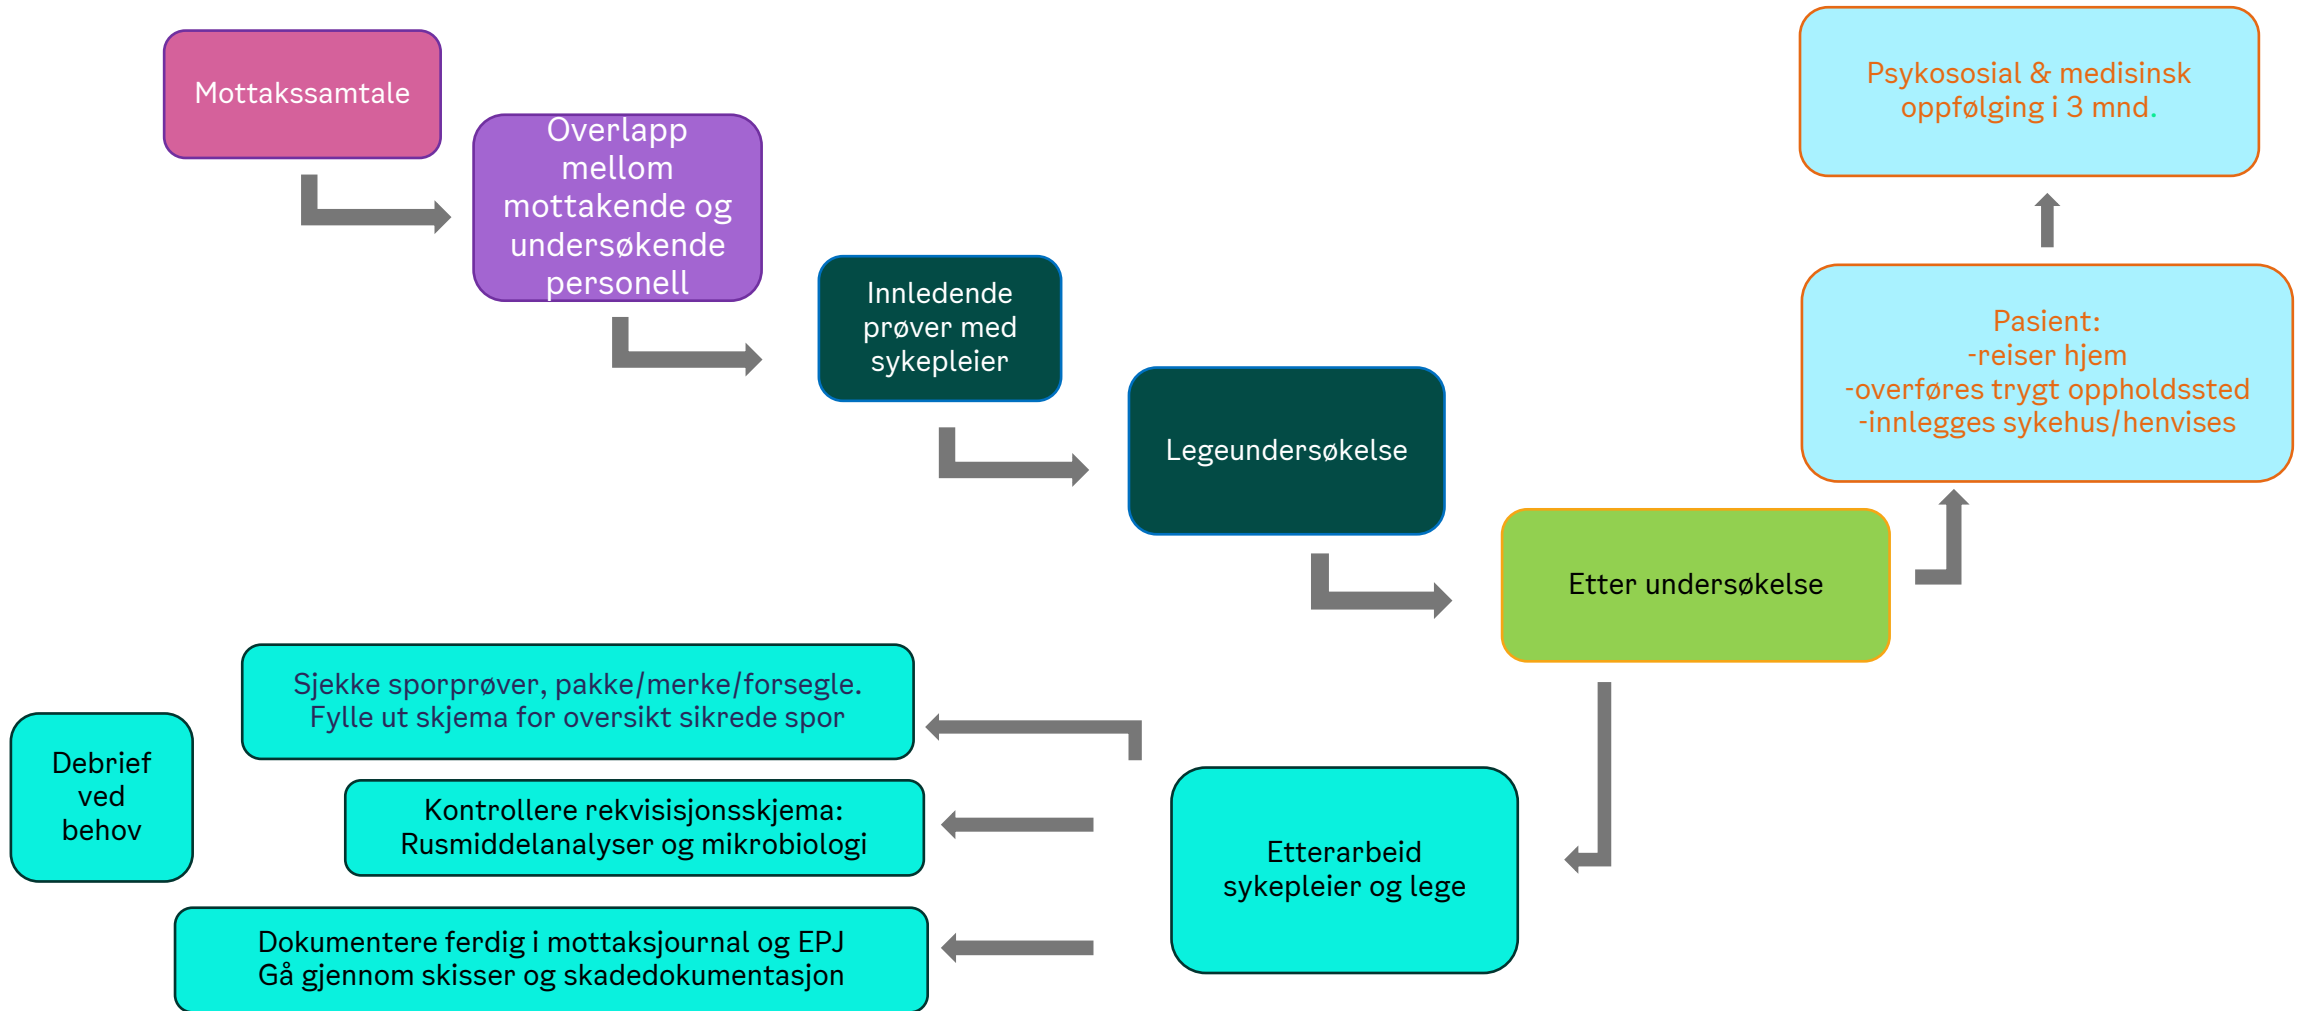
Mottakssamtale

Overlapp mellom mottakende og undersøkende personell

Innledende prøver med sykepleier

Legeundersøkelse

Etter undersøkelse

Pasient:
-reiser hjem
-overføres trygt oppholdssted
-innlegges sykehus/henvises

Psykososial & medisinsk oppfølging i 3 mnd.

Etterarbeid sykepleier og lege

Sjekke sporprøver, pakke/merke/forsegle.
Fylle ut skjema for oversikt sikrede spor

Kontrollere rekvisisjonsskjema:
Rusmiddelanalyser og mikrobiologi

Dokumentere ferdig i mottaksjournal og EPJ
Gå gjennom skisser og skadedokumentasjon

Debrief ved behov